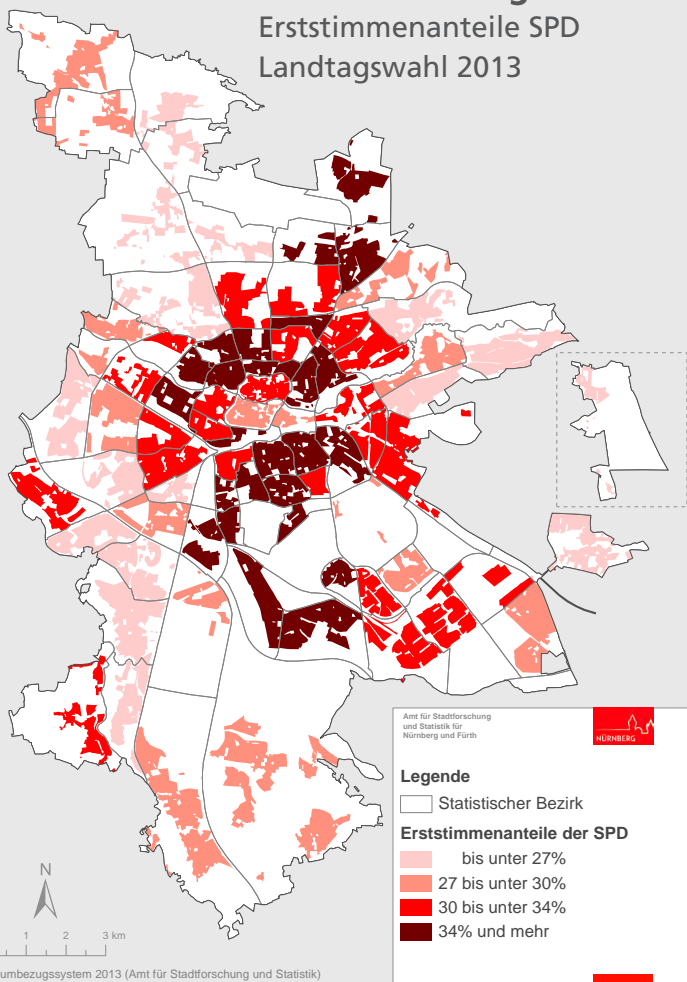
Erststimmenanteile SPD
Landtagswahl 2013

Amt für Stadtforschung und Statistik für Nürnberg und Fürth

NÜRNBERG

Legende

Statistischer Bezirk

Erststimmenanteile der SPD

bis unter 27%

27 bis unter 30%

30 bis unter 34%

34% und mehr

N

1 2 3 km

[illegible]umbezugssystem 2013 (Amt für Stadtforschung und Statistik)